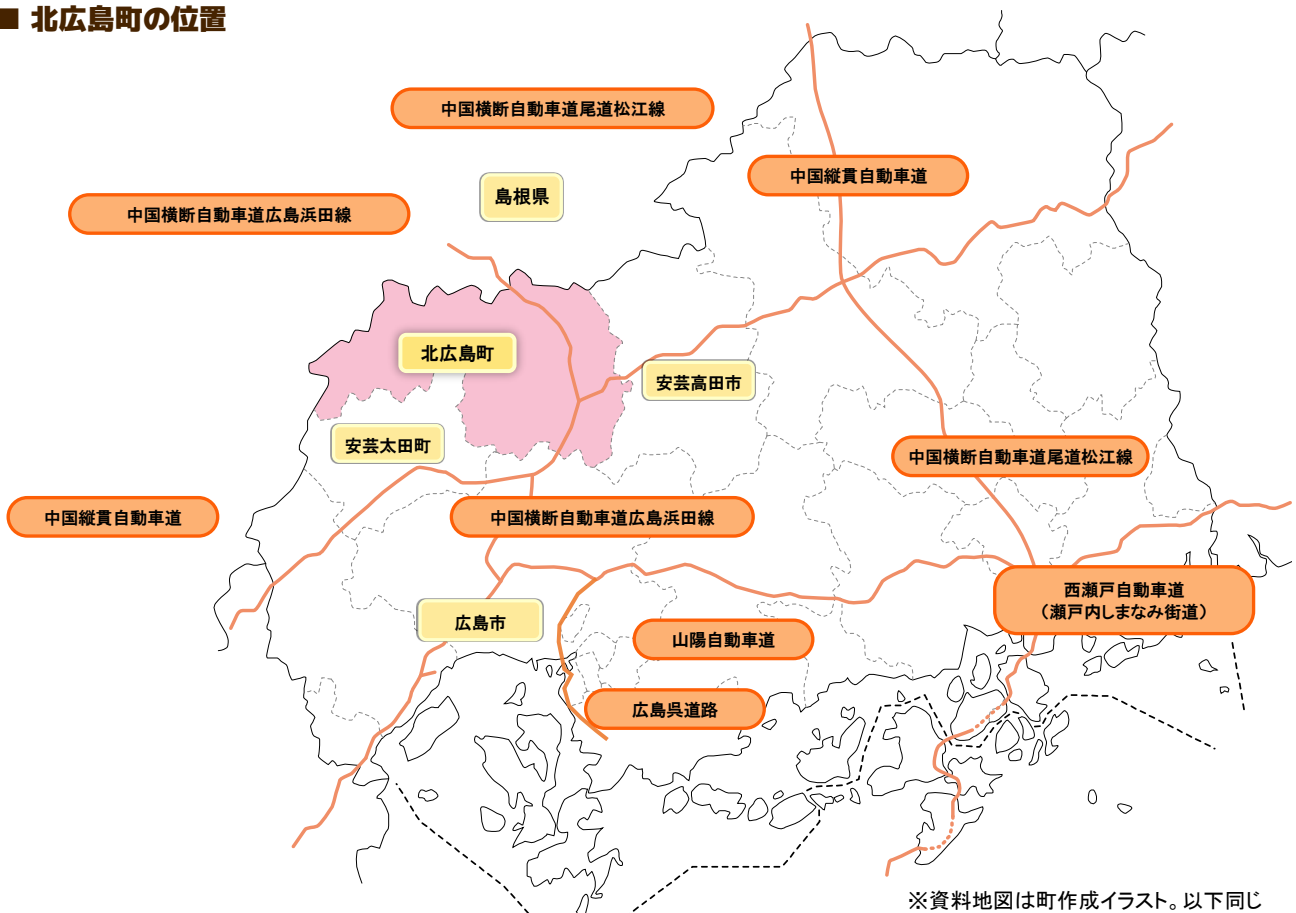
■ 北広島町の位置

中国横断自動車道尾道松江線

島根県

中国縦貫自動車道

中国横断自動車道広島浜田線

北広島町

安芸高田市

安芸太田町

中国横断自動車道尾道松江線

中国縦貫自動車道

中国横断自動車道広島浜田線

西瀬戸自動車道
（瀬戸内しまなみ街道）

広島市

山陽自動車道

広島呉道路

※資料地図は町作成イラスト。以下同じ